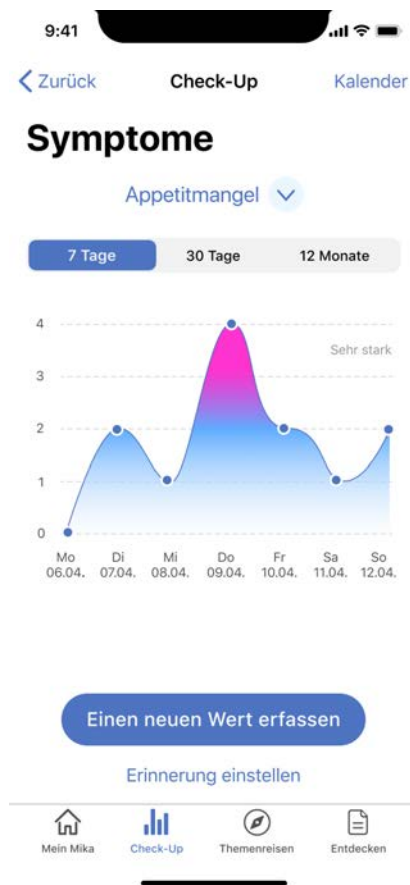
9:41

Zurück
Check-Up
Kalender

Symptome

Appetitmangel

7 Tage
30 Tage
12 Monate

4
3
2
1
0
Sehr stark

Mo 06.04.
Di 07.04.
Mi 08.04.
Do 09.04.
Fr 10.04.
Sa 11.04.
So 12.04.

Einen neuen Wert erfassen

Erinnerung einstellen

Mein Mika
Check-Up
Themenreisen
Entdecken